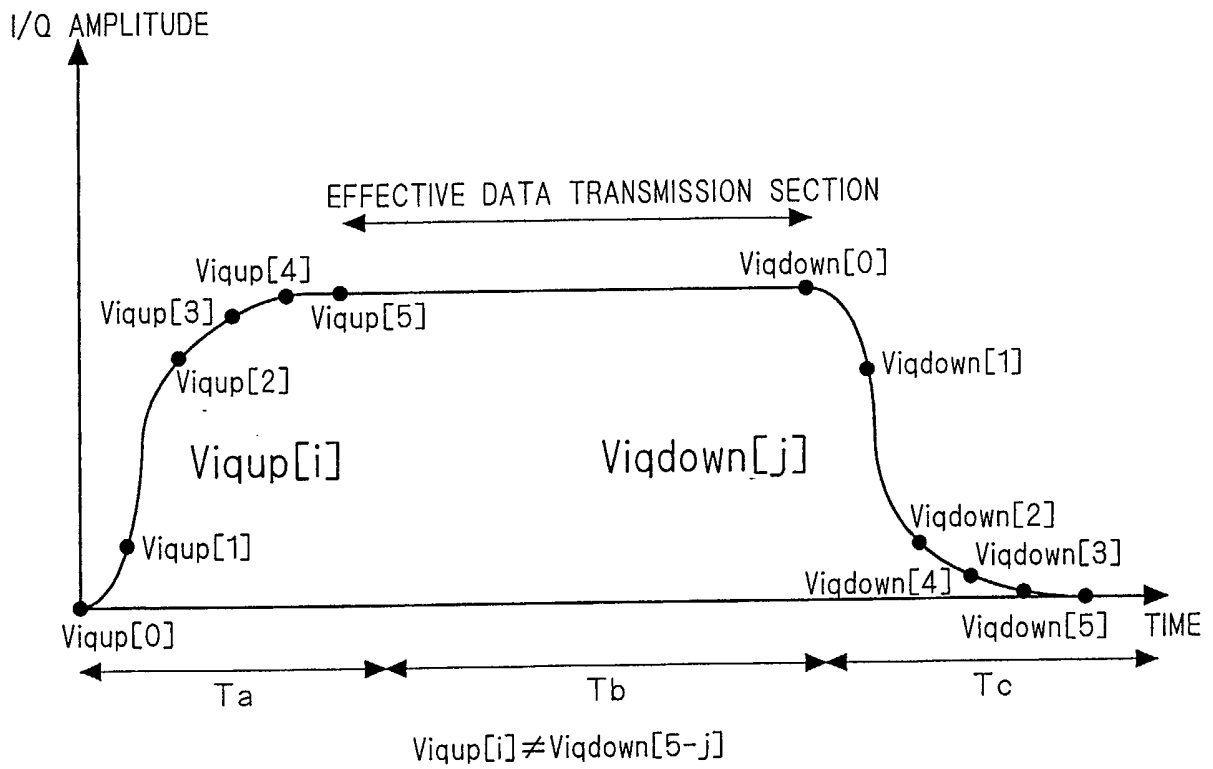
I/Q AMPLITUDE

EFFECTIVE DATA TRANSMISSION SECTION

Viqup[4]
Viqup[3]
Viqup[5]
Viqup[2]
Viqdown[0]
Viqdown[1]

Viqup[i]

Viqdown[j]

Viqup[1]
Viqdown[2]
Viqdown[3]
Viqdown[4]
Viqup[0]
Viqdown[5]
TIME

Ta
Tb
Tc

Viqup[i]$\neq$Viqdown[5-j]